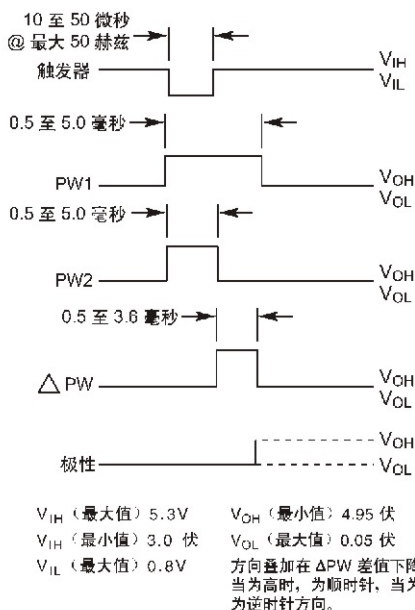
10 至 50 微秒
@ 最大 50 赫兹

触发器

$V_{IH}$
$V_{IL}$

0.5 至 5.0 毫秒

PW1

$V_{OH}$
$V_{OL}$

0.5 至 5.0 毫秒

PW2

$V_{OH}$
$V_{OL}$

0.5 至 3.6 毫秒

$\triangle$ PW

$V_{OH}$
$V_{OL}$

极性

$V_{OH}$
$V_{OL}$

$V_{IH}$（最大值）5.3V
$V_{IH}$（最小值）3.0 伏
$V_{IL}$（最大值）0.8V

$V_{OH}$（最小值）4.95 伏
$V_{OL}$（最大值）0.05 伏
方向叠加在 ΔPW 差值下降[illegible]
当为高时，为顺时针，当为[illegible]
为逆时针方向。